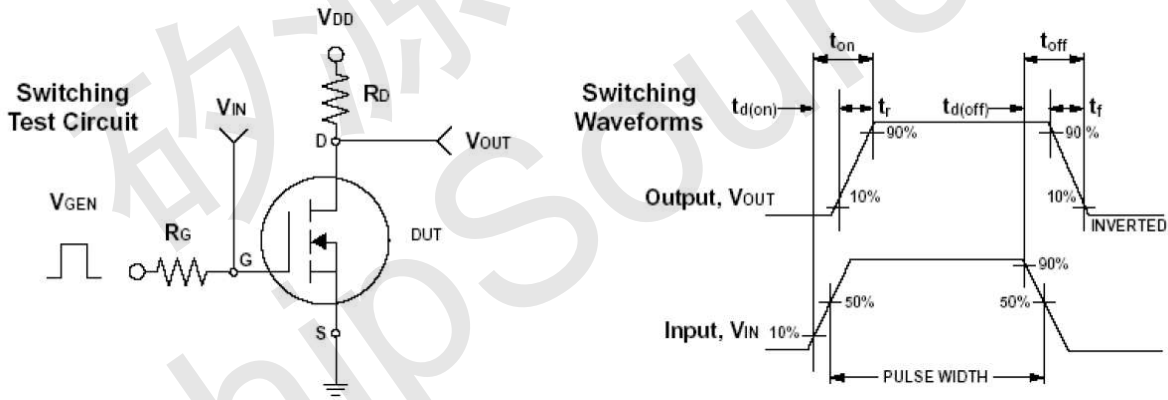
Switching Test Circuit

VDD

RD

VIN

D

VOUT

VGEN

RG

G

DUT

S

Switching Waveforms

$t_{on}$

$t_{off}$

$t_{d(on)}$

$t_r$

$t_{d(off)}$

$t_f$

90%

90%

Output, VOUT

10%

10%

INVERTED

90%

50%

50%

Input, VIN

10%

PULSE WIDTH